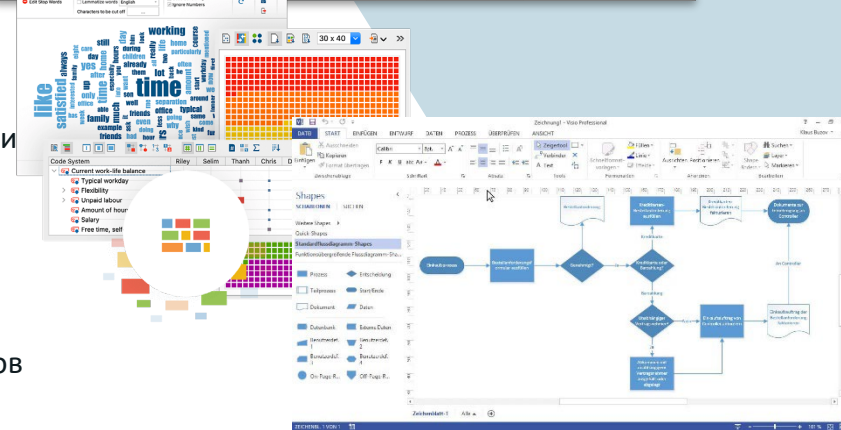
Edit Stop Words
Lemmatize words English
Characters to be cut off
Ignore Numbers

working
time
like
satisfied
always
family
home
lot
day
typical
office
friends
job
week
yes
work
children
hours
flexibility
separation
around
enough
weekend
example
friends
already
much
good
evening
going
some
30 x 40

и

Code System
Riley
Selim
Thanh
Chris
Current work-life balance
Typical workday
Flexibility
Unpaid labour
Amount of hour
Salary
Free time, self

ов

Zeichnung1 - Visio Professional
DATEI
START
EINFÜGEN
ENTWURF
DATEN
PROZESS
ÜBERPRÜFEN
ANSICHT
Klaus Budov
Ausschneiden
Kopieren
Format übertragen
Einfügen
Zwischenablage
Calibri
12pt.
Schriftart
Absatz
Zeigertool
Verbinder
Text
Tools
Füllen
Linie
Effekte
Formenarten
Ausrichten
Positionieren
Anordnen
Suchen
Layer
Markieren
Bearbeiten
Shapes
SCHABLONEN
SUCHEN
Weitere Shapes
Quick Shapes
Standardflussdiagramm-Shapes
Funktionsübergreifende Flussdiagramm-Sha...
Prozess
Entscheidung
Teilprozess
Start/Ende
Dokument
Daten
Datenbank
Externe Daten
Benutzerdef. 1
Benutzerdef. 2
Benutzerdef. 3
Benutzerdef. 4
On-Page-R...
Off-Page-R...
Zeichenblatt-1
Alle
ZEICHENBL. 1 VON 1
DE